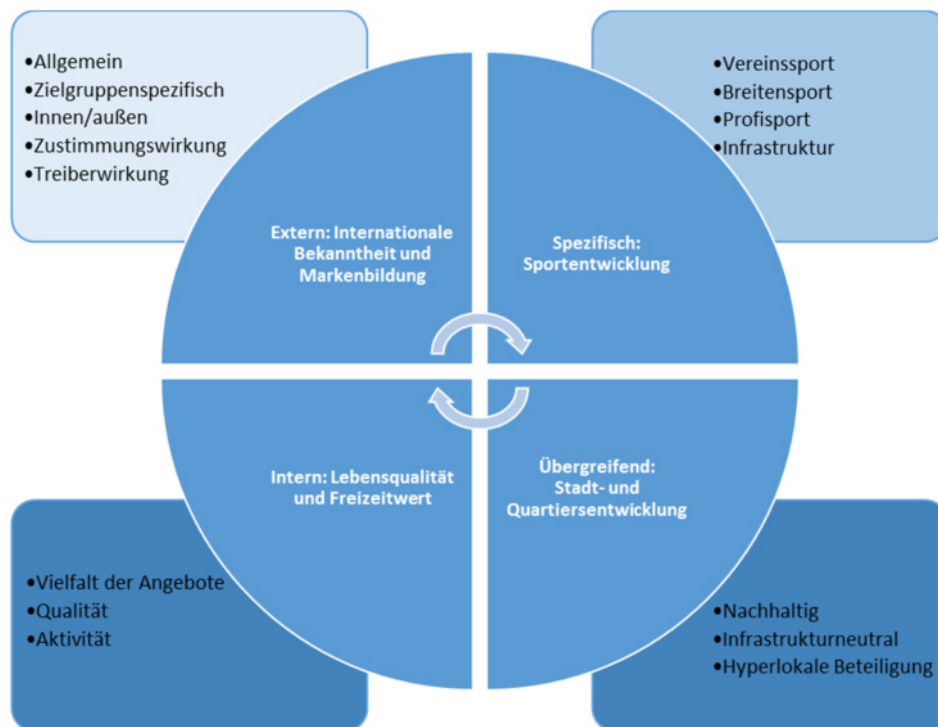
•Allgemein
•Zielgruppenspezifisch
•Innen/außen
•Zustimmungswirkung
•Treiberwirkung

•Vereinssport
•Breitensport
•Profisport
•Infrastruktur

Extern: Internationale Bekanntheit und Markenbildung

Spezifisch: Sportentwicklung

Intern: Lebensqualität und Freizeitwert

Übergreifend: Stadt- und Quartiersentwicklung

•Vielfalt der Angebote
•Qualität
•Aktivität

•Nachhaltig
•Infrastrukturneutral
•Hyperlokale Beteiligung